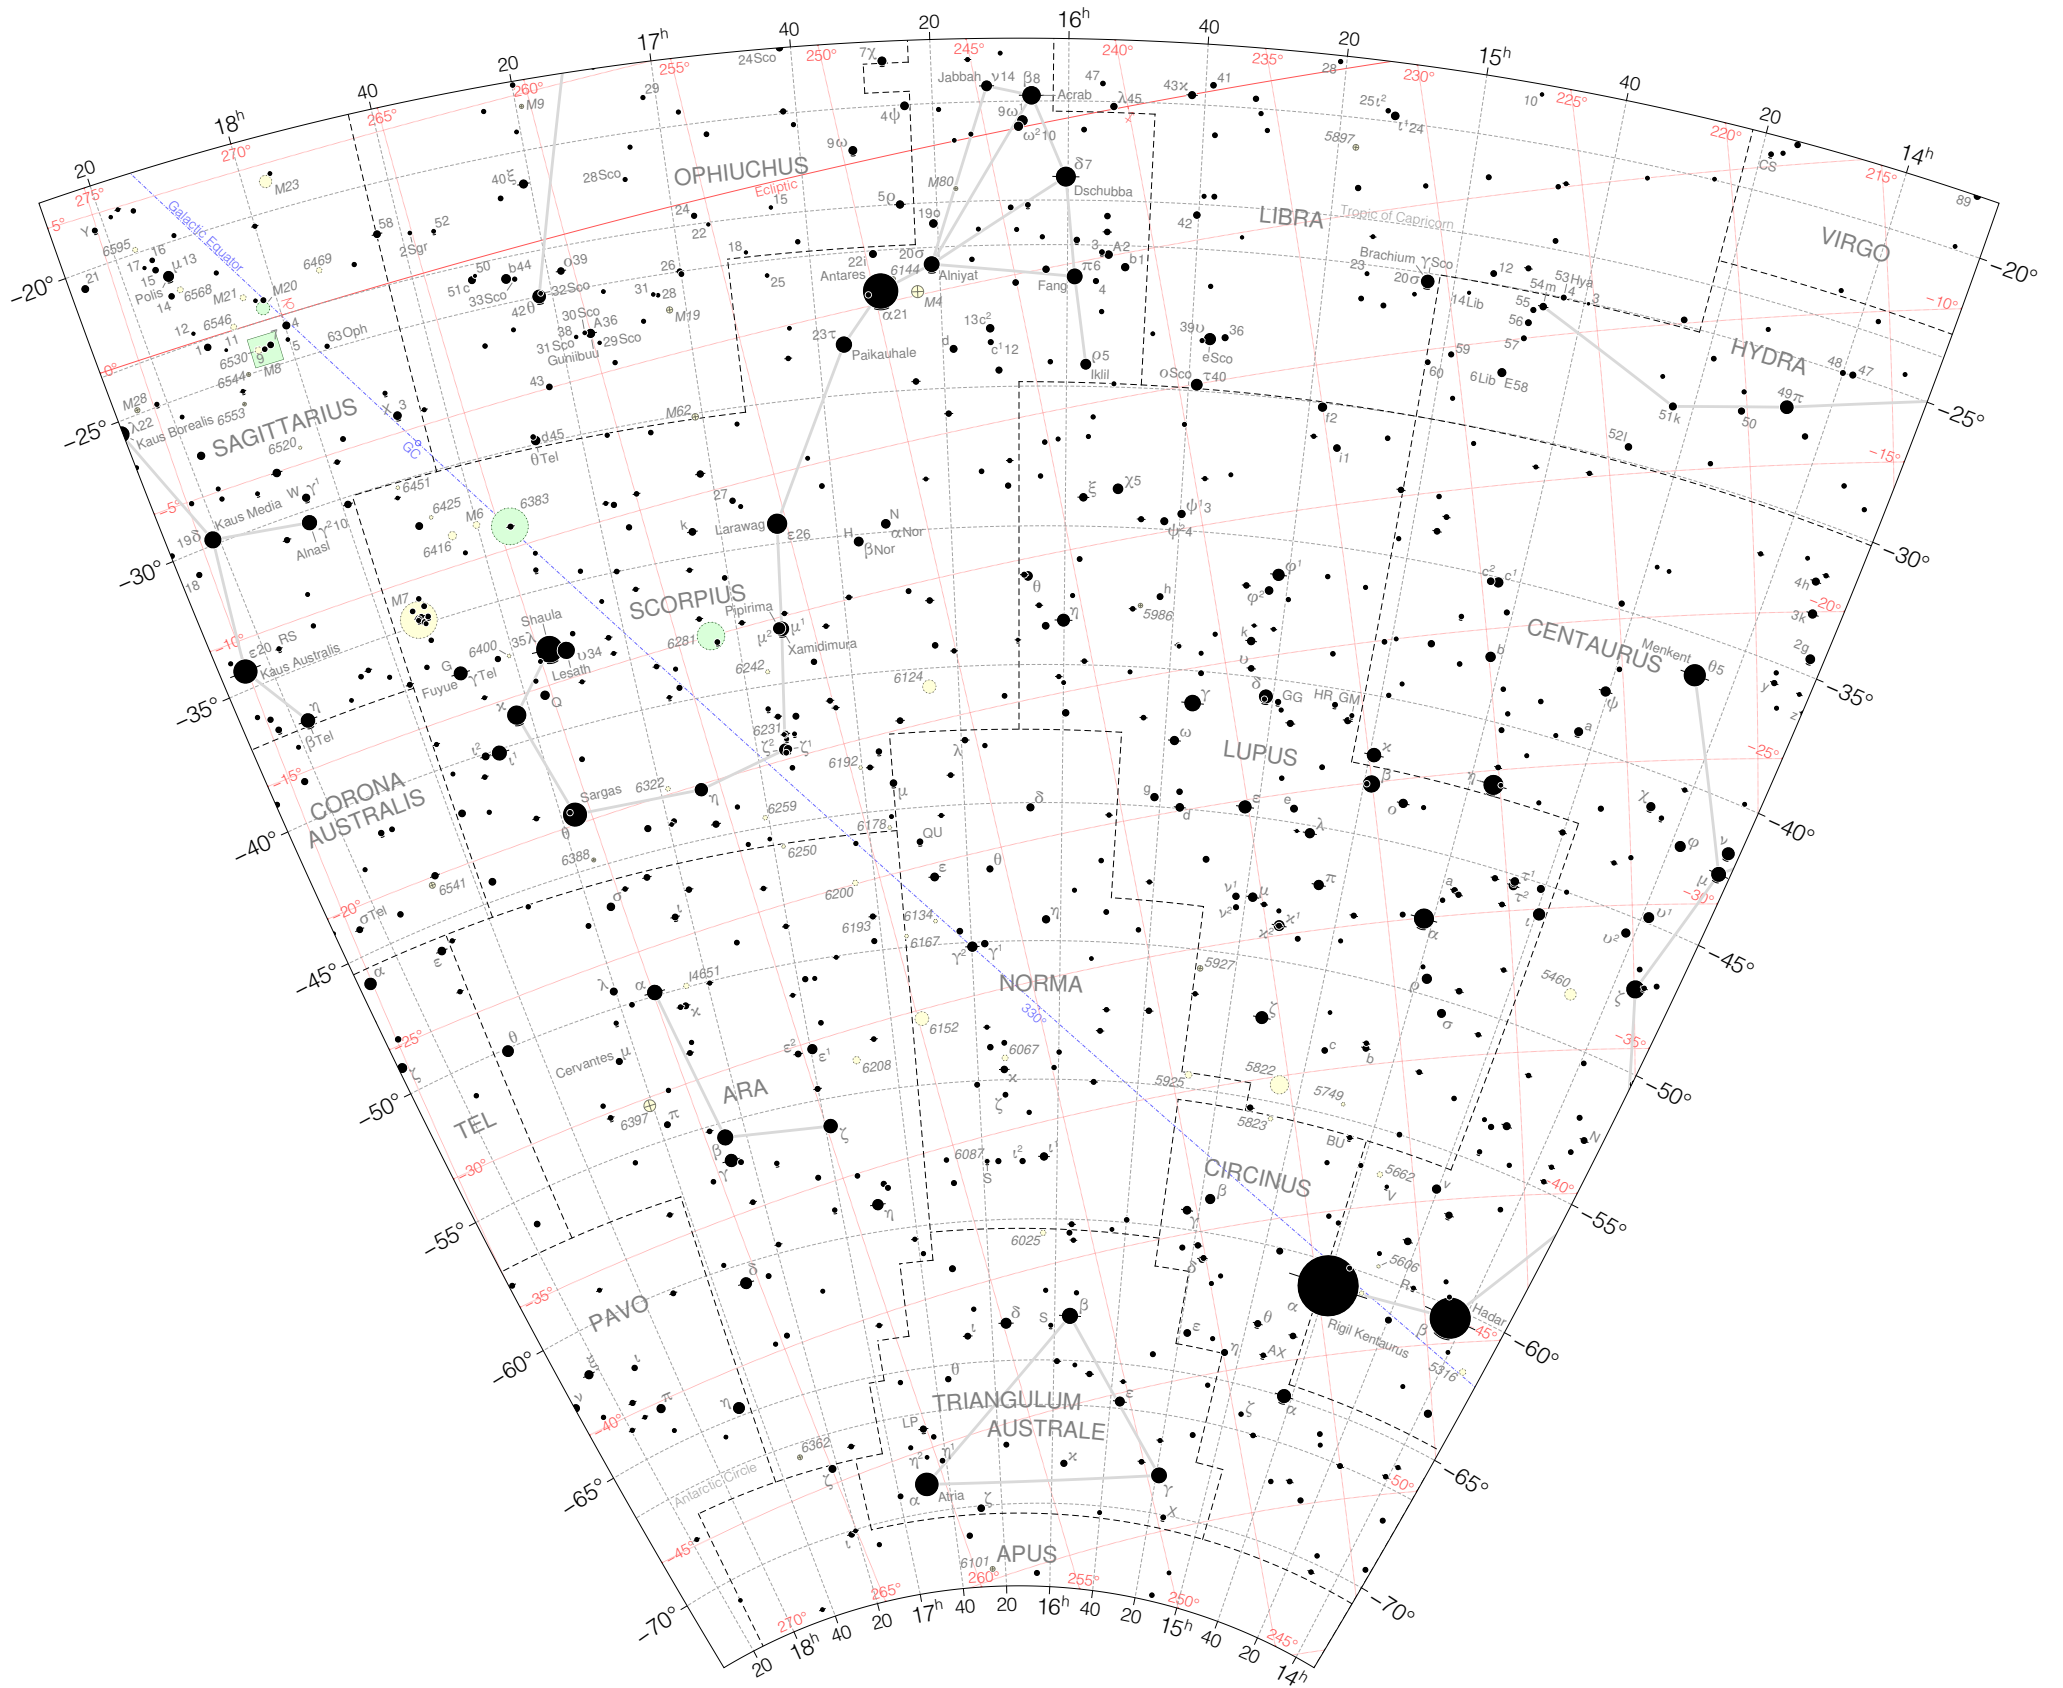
$18^h$ 20 40 $17^h$ 20 40 $16^h$ 20 40 $15^h$ 20 40 $14^h$ 20

270° 265° 260° 255° 250° 245° 240° 235° 230° 225° 220° 215°

-20° -25° -30° -35° -40° -45° -50° -55° -60° -65° -70°

OPHIUCHUS
Ecliptic
LIBRA
Tropic of Capricorn
VIRGO
HYDRA
SAGITTARIUS
Galactic Equator
SCORPIUS
CENTAURUS
LUPUS
CORONA AUSTRALIS
NORMA
ARA
TEL
CIRCINUS
PAVO
TRIANGULUM AUSTRALE
APUS
Antarctic Circle

Antares
Alniyat
Jabbah
Acrab
Dschubba
Fang
Iklil
Paikauhale
Larawag
Shaula
Lesath
Sargas
Pipirima
Xamidimura
Kaus Borealis
Kaus Media
Kaus Australis
Alnasl
Polis
Fuyue
Brachium
Menkent
Hadar
Rigil Kentaurus
Atria
Cervantes
Gunibuu

M23 M20 M21 M8 M28 M9 M80 M4 M19 M62 M6 M7
6383 6281 6124 6231 6192 6178 6250 6200 6193 6134 6167 6152 6067 6208 5927 5925 5822 5823 5749 5662 5606 5316 6025 6087 6397 6362 6101 6388 6541 6322 6259 6400 6416 6425 6451 6520 6553 6544 6530 6546 6568 6595 6469 5986 6242 4651 5460 5897

GC